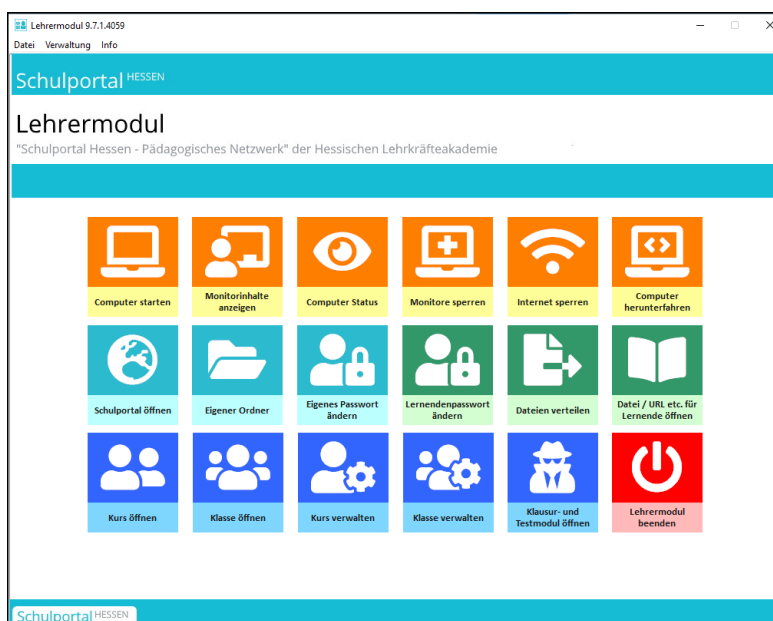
Lehrermodul 9.7.1.4059

Datei Verwaltung Info

Schulportal HESSEN

Lehrermodul

"Schulportal Hessen - Pädagogisches Netzwerk" der Hessischen Lehrkräfteakademie

Computer starten

Monitorinhalte anzeigen

Computer Status

Monitore sperren

Internet sperren

Computer herunterfahren

Schulportal öffnen

Eigener Ordner

Eigenes Passwort ändern

Lernendenpasswort ändern

Dateien verteilen

Datei / URL etc. für Lernende öffnen

Kurs öffnen

Klasse öffnen

Kurs verwalten

Klasse verwalten

Klausur- und Testmodul öffnen

Lehrermodul beenden

Schulportal HESSEN